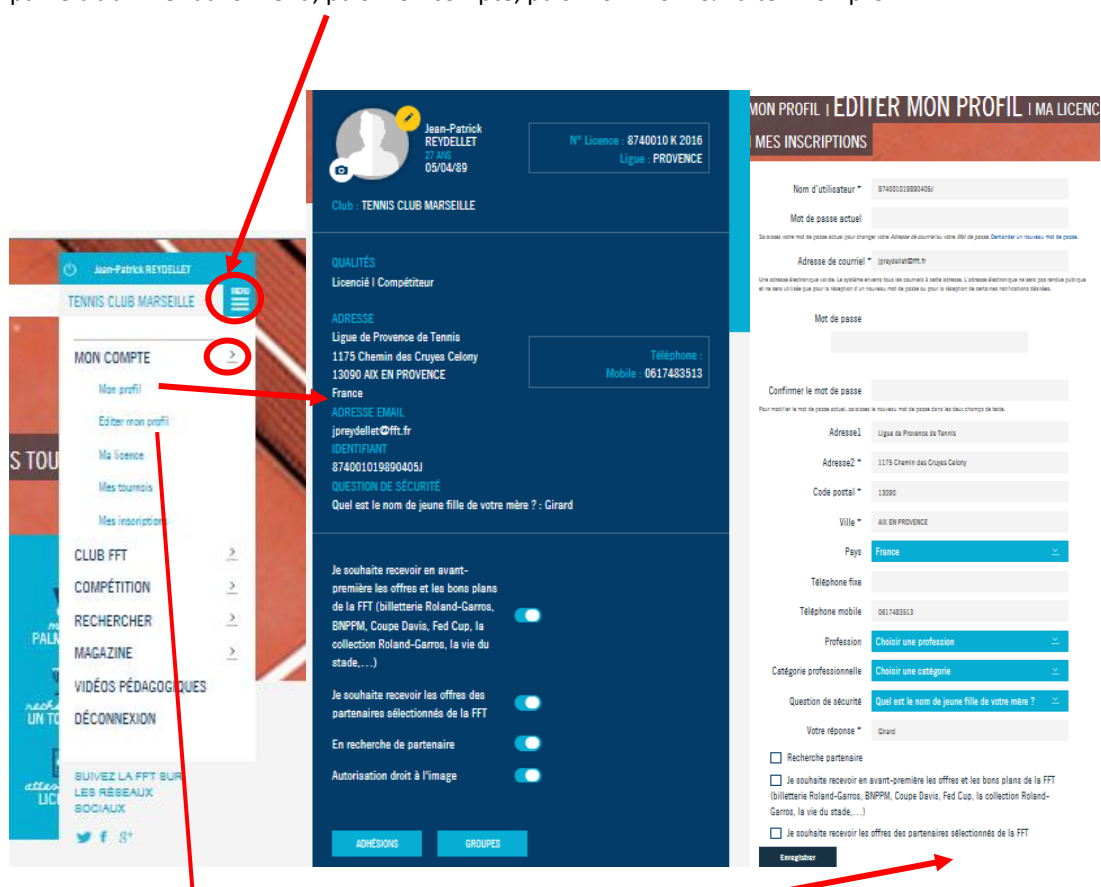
Jean-Patrick REYDELLET
TENNIS CLUB MARSEILLE
MENU
MON COMPTE
Mon profil
Editer mon profil
Ma licence
Mes tournois
Mes inscriptions
CLUB FFT
COMPÉTITION
RECHERCHER
MAGAZINE
VIDÉOS PÉDAGOGIQUES
DÉCONNEXION
SUIVEZ LA FFT SUR LES RÉSEAUX SOCIAUX
S TOU
PALM
UN TO
LIC

Jean-Patrick REYDELLET
27 ANS
05/04/89
N° Licence : 8740010 K 2016
Ligue : PROVENCE
Club : TENNIS CLUB MARSEILLE
QUALITÉS
Licencié I Compétiteur
ADRESSE
Ligue de Provence de Tennis
1175 Chemin des Cruyes Calony
13090 AIX EN PROVENCE
France
Téléphone :
Mobile : 0617483513
ADRESSE EMAIL
jpreydellet@fft.fr
IDENTIFIANT
874001019890405J
QUESTION DE SÉCURITÉ
Quel est le nom de jeune fille de votre mère ? : Girard
Je souhaite recevoir en avant-première les offres et les bons plans de la FFT (billetterie Roland-Garros, BNPPM, Coupe Davis, Fed Cup, la collection Roland-Garros, la vie du stade,…)
Je souhaite recevoir les offres des partenaires sélectionnés de la FFT
En recherche de partenaire
Autorisation droit à l'image
ADHÉSIONS
GROUPES

MON PROFIL I EDITER MON PROFIL I MA LICENC
MES INSCRIPTIONS
Nom d'utilisateur * 874001019890405J
Mot de passe actuel
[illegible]
Adresse de courriel * jpreydellet@fft.fr
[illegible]
Mot de passe
Confirmer le mot de passe
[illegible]
Adresse1 Ligue de Provence de Tennis
Adresse2 * 1175 Chemin des Cruyes Calony
Code postal * 13090
Ville * AIX EN PROVENCE
Pays France
Téléphone fixe
Téléphone mobile 0617483513
Profession Choisir une profession
Catégorie professionnelle Choisir une catégorie
Question de sécurité Quel est le nom de jeune fille de votre mère ?
Votre réponse * Girard
Recherche partenaire
Je souhaite recevoir en avant-première les offres et les bons plans de la FFT (billetterie Roland-Garros, BNPPM, Coupe Davis, Fed Cup, la collection Roland-Garros, la vie du stade,…)
Je souhaite recevoir les offres des partenaires sélectionnés de la FFT
Enregistrer